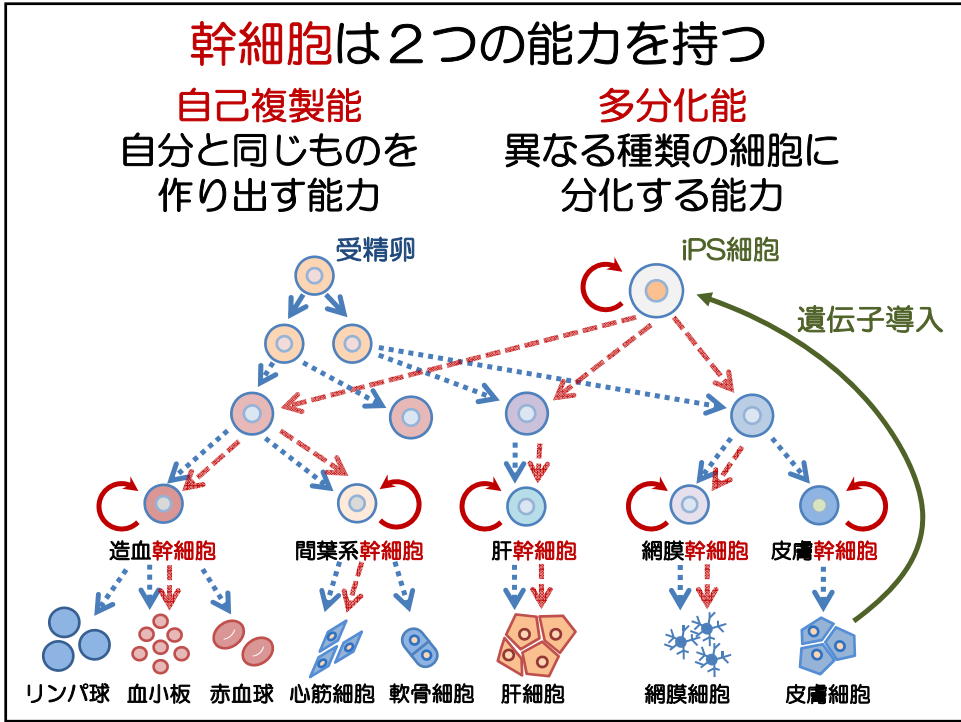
幹細胞は２つの能力を持つ

自己複製能
自分と同じものを作り出す能力

多分化能
異なる種類の細胞に分化する能力

受精卵

iPS細胞

遺伝子導入

造血幹細胞

間葉系幹細胞

肝幹細胞

網膜幹細胞

皮膚幹細胞

リンパ球　血小板　赤血球　心筋細胞　軟骨細胞　肝細胞　網膜細胞　皮膚細胞